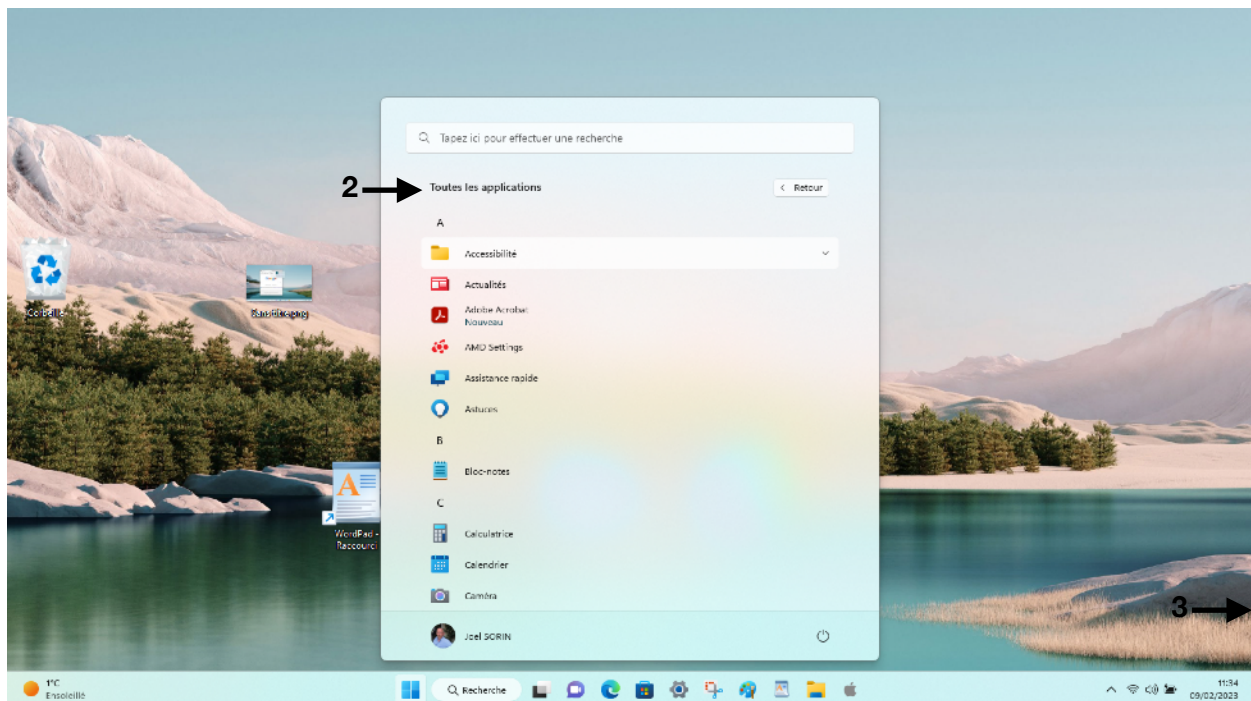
Corbeille

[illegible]

WordPad - Raccourci

Tapez ici pour effectuer une recherche

2

Toutes les applications

Retour

A

Accessibilité

Actualités

Adobe Acrobat
Nouveau

AMD Settings

Assistance rapide

Astuces

B

Bloc-notes

C

Calculatrice

Calendrier

Caméra

Joel SORIN

3

1°C
Ensoleillé

Recherche

11:34
09/02/2023